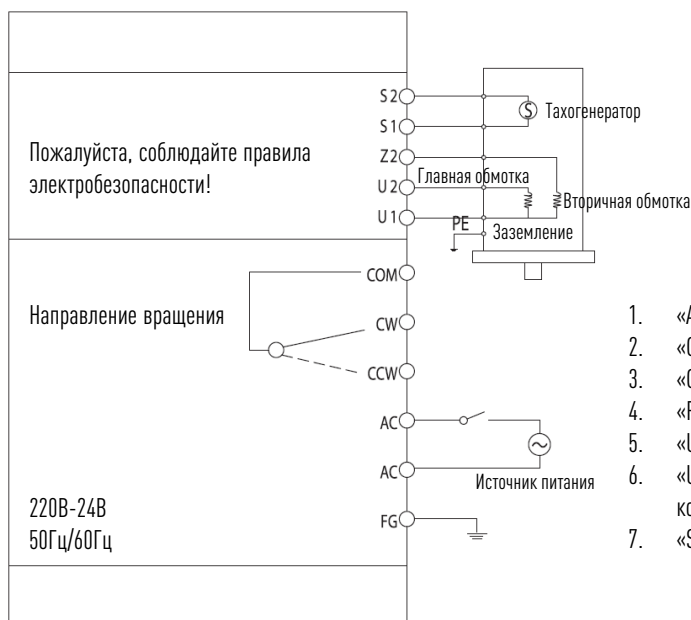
Пожалуйста, соблюдайте правила электробезопасности!

S2
S1
Z2
U2
U1
S
Тахогенератор
Главная обмотка
Вторичная обмотка
PE
Заземление

Направление вращения

COM
CW
CCW
AC
AC
FG
Источник питания

220В-24В
50Гц/60Гц

1. «A
2. «C
3. «C
4. «F
5. «U
6. «U
ко
7. «S